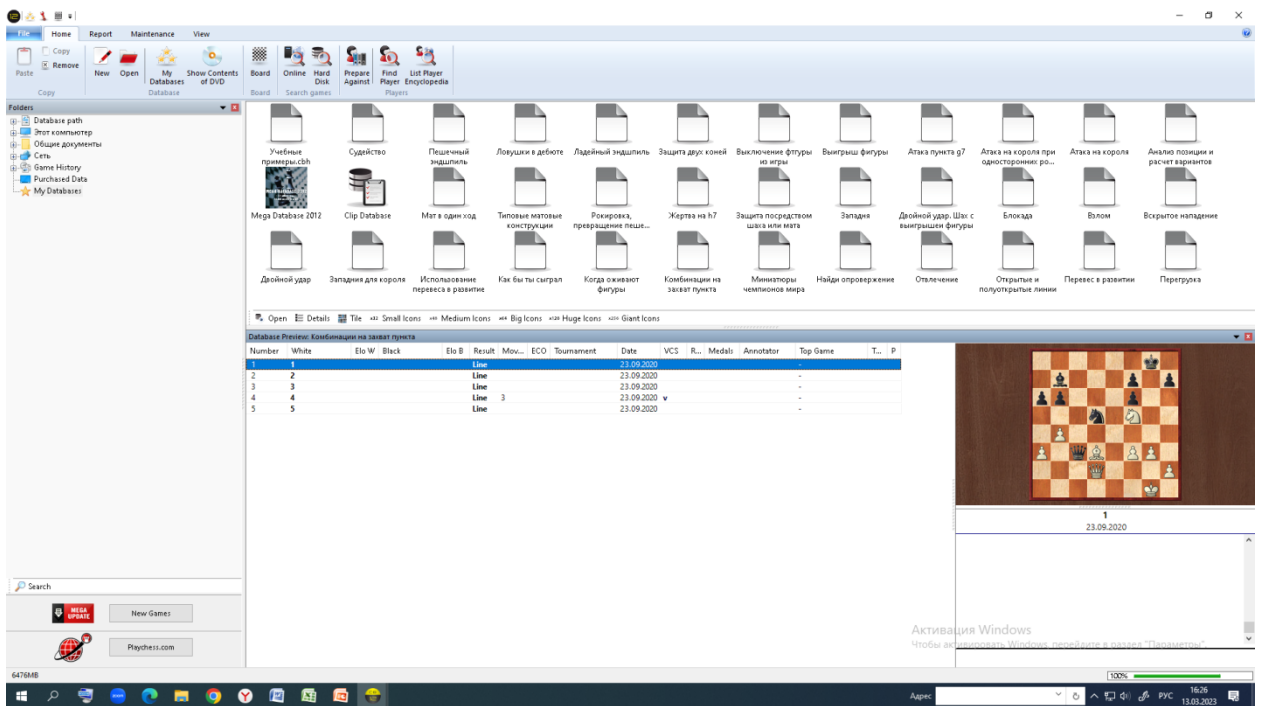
File Home Report Maintenance View

Paste Copy Remove Copy New Open My Databases Show Contents of DVD Database Board Board Online Hard Disk Search games Prepare Against Find Player List Player Encyclopedia Players

Folders
Database path
Этот компьютер
Общие документы
Сеть
Game History
Purchased Data
My Databases

Учебные примеры.cbh
Судейство
Пешечный эндшпиль
Ловушки в дебюте
Ладейный эндшпиль
Защита двух коней
Выключение фтгуры из игры
Выигрыш фигуры
Атака пункта g7
Атака на короля при односторонних ро...
Атака на короля
Анализ позиции и расчет вариантов
Mega Database 2012
Clip Database
Мат в один ход
Типовые матовые конструкции
Рокировка, превращение пеше...
Жертва на h7
Защита посредством шаха или мата
Западня
Двойной удар. Шах с выигрышем фигуры
Блокада
Взлом
Вскрытое нападение
Двойной удар
Западния для короля
Использование перевеса в развитие
Как бы ты сыграл
Когда оживают фигуры
Комбинации на захват пункта
Миниатюры чемпионов мира
Найди опровержение
Отвлечение
Открытые и полуоткрытые линии
Перевес в развитии
Перегрузка

Open Details Tile Small Icons Medium Icons Big Icons Huge Icons Giant Icons

Database Preview: Комбинации на захват пункта

| Number | White | Elo W | Black | Elo B | Result | Mov... | ECO | Tournament | Date | VCS | R... | Medals | Annotator | Top Game | T... | P |
|---|---|---|---|---|---|---|---|---|---|---|---|---|---|---|---|---|
| 1 | 1 | | | | Line | | | | 23.09.2020 | | | | | - | | |
| 2 | 2 | | | | Line | | | | 23.09.2020 | | | | | - | | |
| 3 | 3 | | | | Line | | | | 23.09.2020 | | | | | - | | |
| 4 | 4 | | | | Line | 3 | | | 23.09.2020 | v | | | | - | | |
| 5 | 5 | | | | Line | | | | 23.09.2020 | | | | | - | | |

1
23.09.2020

Search
MEGA UPDATE New Games
Playchess.com

Активация Windows
Чтобы активировать Windows, перейдите в раздел "Параметры".

6476MB
100%

Адрес
РУС 16:26 13.03.2023